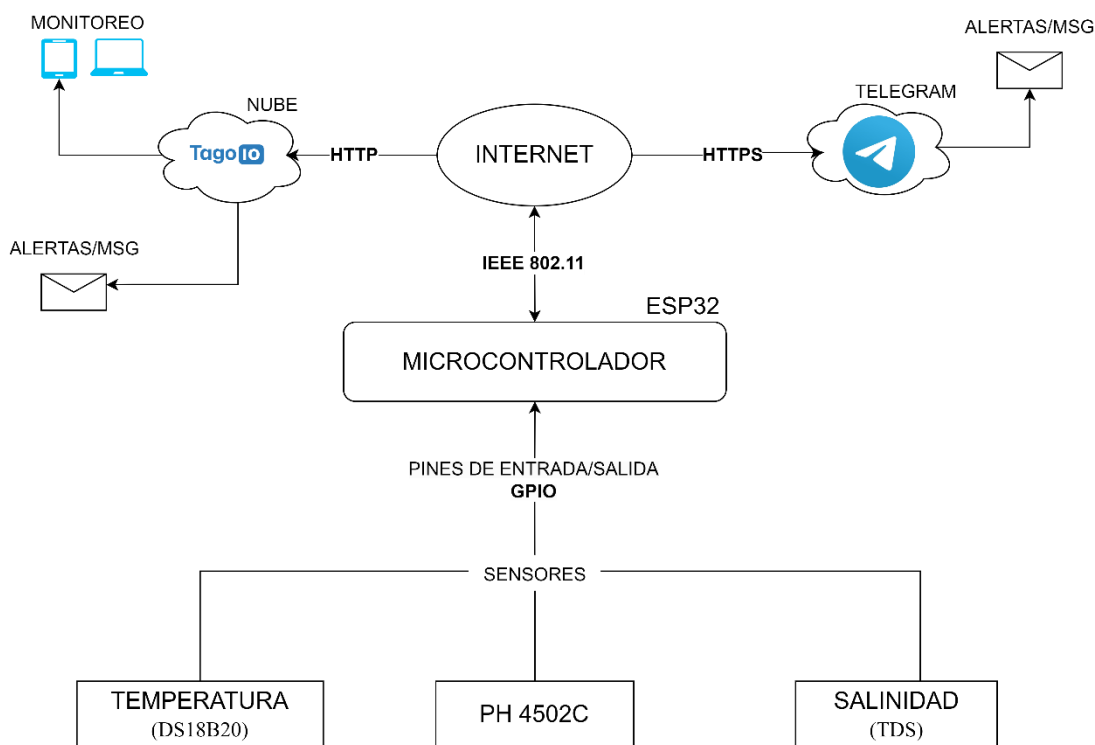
MONITOREO

NUBE

Tago IO

HTTP

INTERNET

HTTPS

TELEGRAM

ALERTAS/MSG

ALERTAS/MSG

IEEE 802.11

ESP32

MICROCONTROLADOR

PINES DE ENTRADA/SALIDA
GPIO

SENSORES

TEMPERATURA
(DS18B20)

PH 4502C

SALINIDAD
(TDS)